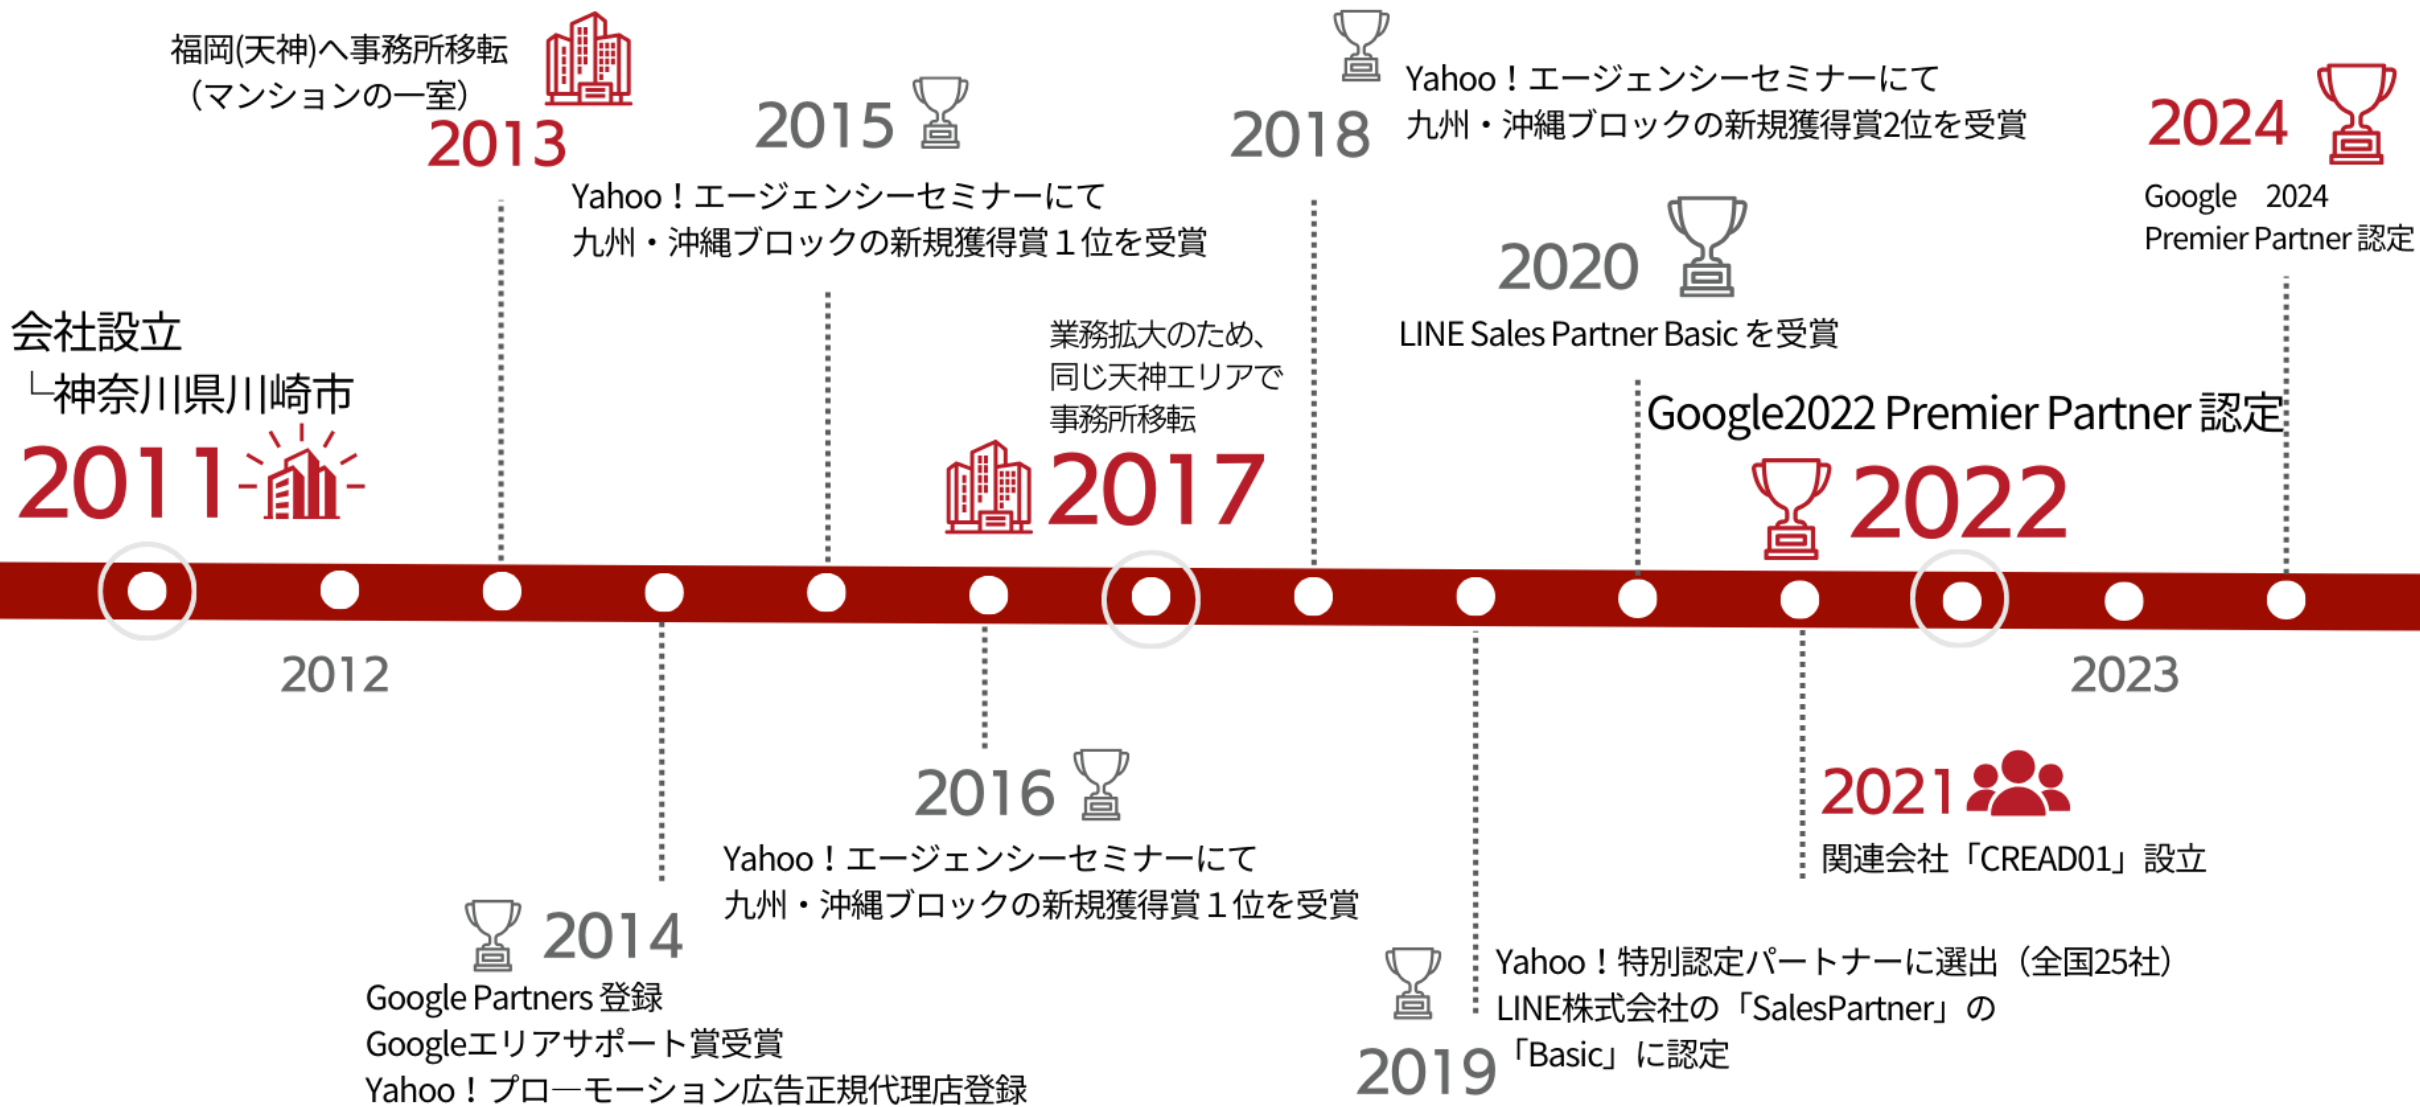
会社設立
└神奈川県川崎市
2011

2012

福岡(天神)へ事務所移転
（マンションの一室）
2013

2014
Google Partners 登録
Googleエリアサポート賞受賞
Yahoo！プロ―モーション広告正規代理店登録

2015
Yahoo！エージェンシーセミナーにて
九州・沖縄ブロックの新規獲得賞１位を受賞

2016
Yahoo！エージェンシーセミナーにて
九州・沖縄ブロックの新規獲得賞１位を受賞

業務拡大のため、
同じ天神エリアで
事務所移転
2017

2018
Yahoo！エージェンシーセミナーにて
九州・沖縄ブロックの新規獲得賞2位を受賞

2019
Yahoo！特別認定パートナーに選出（全国25社）
LINE株式会社の「SalesPartner」の
「Basic」に認定

2020
LINE Sales Partner Basic を受賞

2021
関連会社「CREAD01」設立

Google2022 Premier Partner 認定
2022

2023

2024
Google 2024
Premier Partner 認定